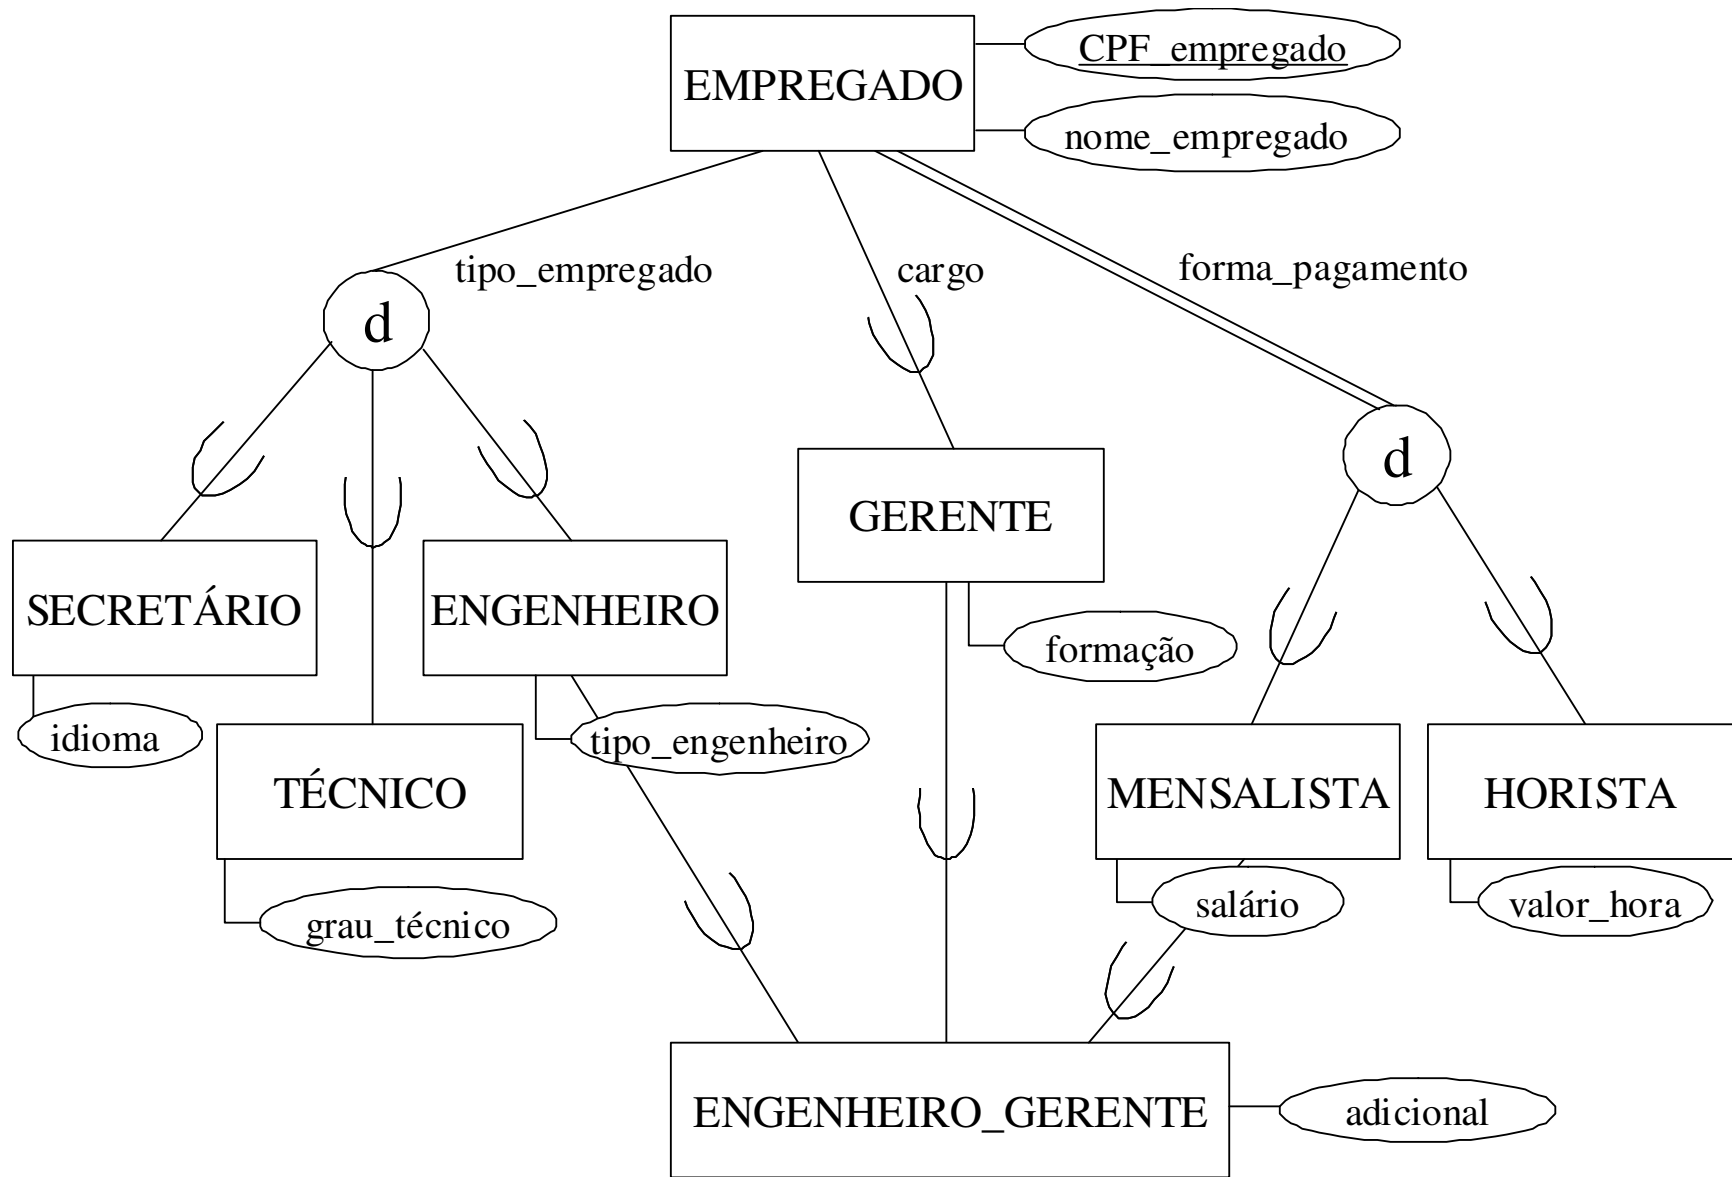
EMPREGADO
CPF_empregado
nome_empregado
tipo_empregado
cargo
forma_pagamento
d
d
GERENTE
formação
SECRETÁRIO
ENGENHEIRO
idioma
tipo_engenheiro
TÉCNICO
MENSALISTA
HORISTA
grau_técnico
salário
valor_hora
ENGENHEIRO_GERENTE
adicional